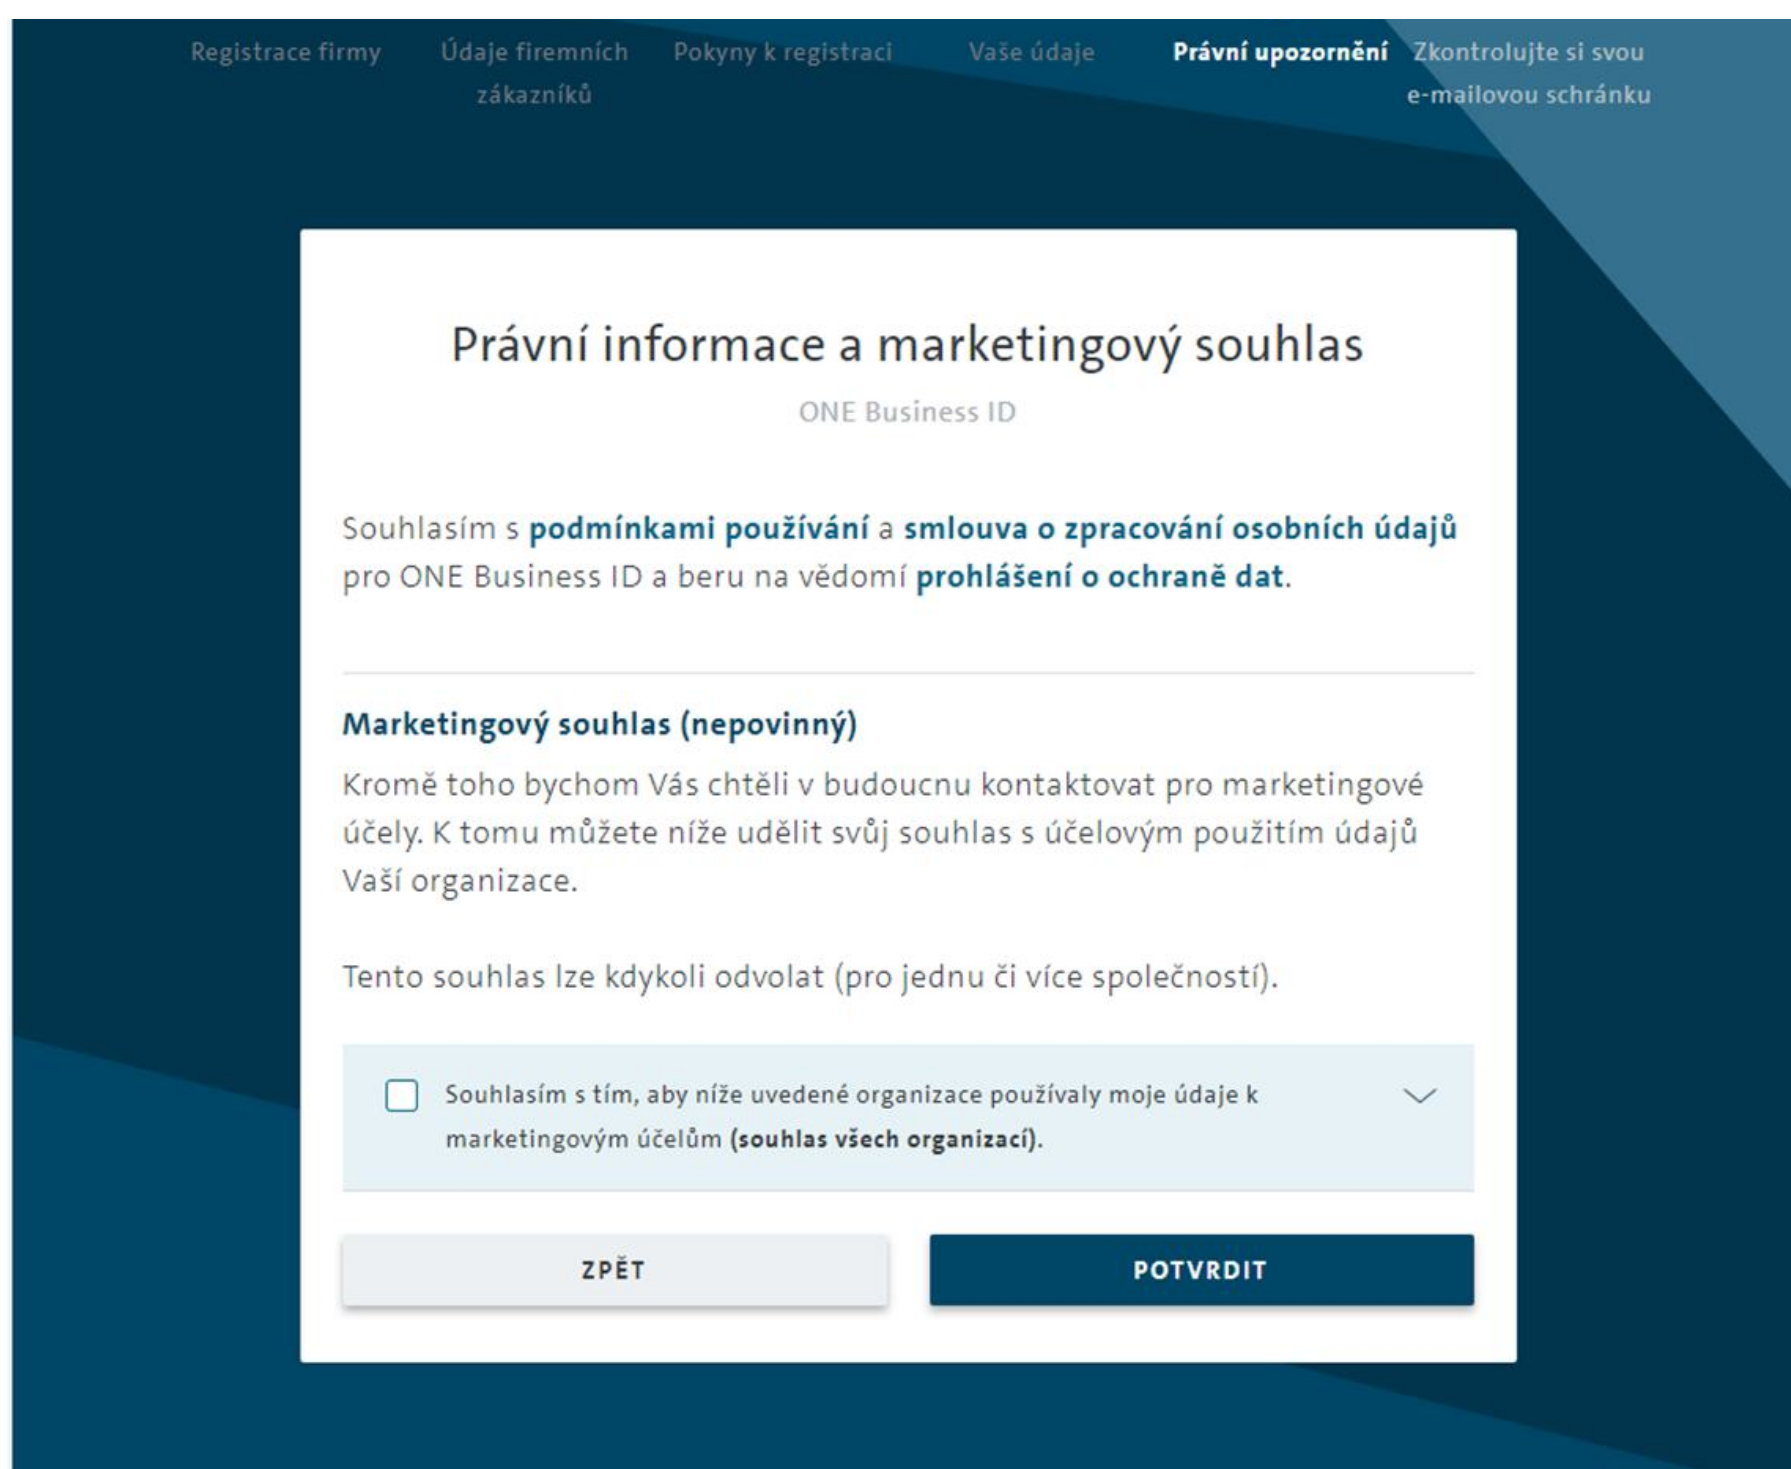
Registrace firmy Údaje firemních zákazníků Pokyny k registraci Vaše údaje Právní upozornění Zkontrolujte si svou e-mailovou schránku

Právní informace a marketingový souhlas

ONE Business ID

Souhlasím s podmínkami používání a smlouva o zpracování osobních údajů pro ONE Business ID a beru na vědomí prohlášení o ochraně dat.

Marketingový souhlas (nepovinný)

Kromě toho bychom Vás chtěli v budoucnu kontaktovat pro marketingové účely. K tomu můžete níže udělit svůj souhlas s účelovým použitím údajů Vaší organizace.

Tento souhlas lze kdykoli odvolat (pro jednu či více společností).

Souhlasím s tím, aby níže uvedené organizace používaly moje údaje k marketingovým účelům (souhlas všech organizací).

ZPĚT

POTVRDIT